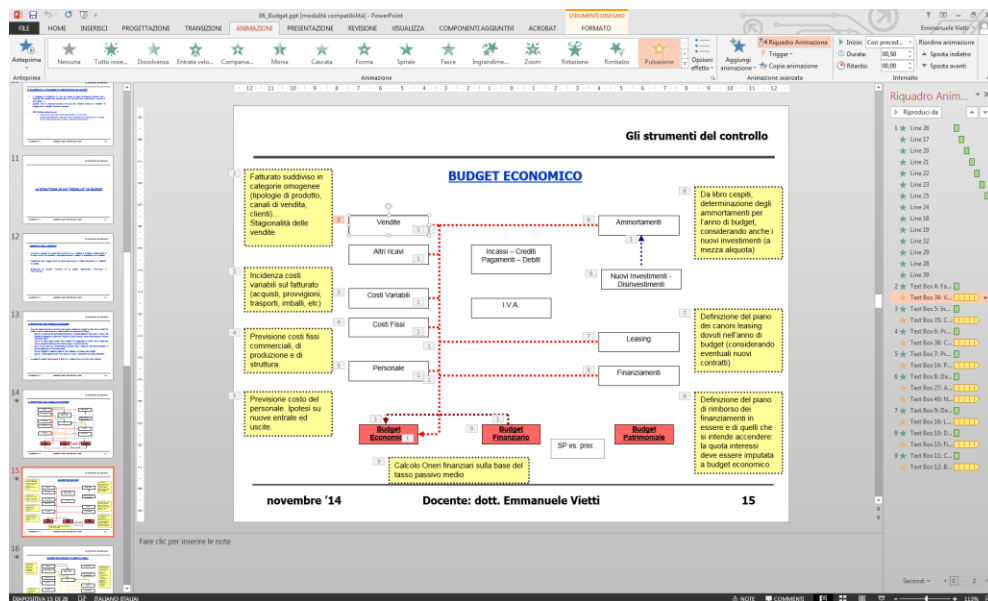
06_Budget.ppt [modalità compatibilità] - PowerPoint
STRUMENTI DISEGNO
? – □ ×
Emmanuele Vietti
FILE HOME INSERISCI PROGETTAZIONE TRANSIZIONI ANIMAZIONI PRESENTAZIONE REVISIONE VISUALIZZA COMPONENTI AGGIUNTIVI ACROBAT FORMATO
Anteprima
Nessuna Tutto insie... Dissolvenza Entrata velo... Comparsa... Moria Cascata Forma Spirale Fasce Ingrandime... Zoom Rotazione Rimbalzo Pulsazione
Opzioni effetto
Aggiungi animazione
Riquadro Animazione
Trigger
Copia animazione
Inizio: Con preced...
Durata: 00,50
Ritardo: 00,00
Riordina animazione
Sposta indietro
Sposta avanti
Anteprima Animazione Animazione avanzata Intervallo

Gli strumenti del controllo

BUDGET ECONOMICO

Fatturato suddiviso in categorie omogenee (tipologie di prodotto, canali di vendita, clienti)... Stagionalità delle vendite

Incidenza costi variabili sul fatturato (acquisti, provvigioni, trasporti, imballi, etc)

Previsione costi fissi commerciali, di produzione e di struttura.

Previsione costo del personale. Ipotesi su nuove entrate ed uscite.

Vendite
Altri ricavi
Costi Variabili
Costi Fissi
Personale

Incassi – Crediti Pagamenti – Debiti

I.V.A.

Ammortamenti
Nuovi Investimenti - Disinvestimenti
Leasing
Finanziamenti

Da libro cespiti, determinazione degli ammortamenti per l'anno di budget considerando anche i nuovi investimenti (a mezza aliquota)

Definizione del piano dei canoni leasing dovuti nell'anno di budget (considerando eventuali nuovi contratti)

Definizione del piano di rimborso dei finanziamenti in essere e di quelli che si intende accendere: la quota interessi deve essere imputata a budget economico.

Budget Economico
Budget Finanziario
SP es. prec.
Budget Patrimoniale

Calcolo Oneri finanziari sulla base del tasso passivo medio

novembre '14 Docente: dott. Emmanuele Vietti 15

Fare clic per inserire le note

Riquadro Anim...
Riproduci da
1 Line 26
Line 17
Line 20
Line 21
Line 22
Line 23
Line 25
Line 24
Line 18
Line 19
Line 32
Line 29
Line 28
Line 39
2 Text Box 4: Fa...
Text Box 36: V...
3 Text Box 5: In...
Text Box 35: C...
4 Text Box 6: Pr...
Text Box 36: C...
5 Text Box 7: Pr...
Text Box 14: P...
6 Text Box 8: Da...
Text Box 27: A...
Text Box 40: N...
7 Text Box 9: De...
Text Box 18: L...
8 Text Box 10: D...
Text Box 19: Fi...
9 Text Box 11: C...
Text Box 12: B...
Secondi 0 2

11
12
13
14
15
16
LA STRUTTURA DEI SUB "MODELLI" DI BUDGET
BUDGET ECONOMICO

DIAPOSITIVA 15 DI 28 ITALIANO (ITALIA) NOTE COMMENTI 113%